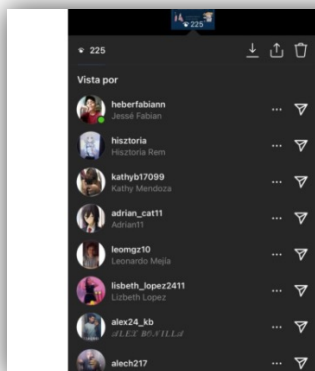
225

225

Vista por

heberfabiann
Jessé Fabian

hisztoria
Hisztoria Rem

kathyb17099
Kathy Mendoza

adrian_cat11
Adrian11

leomgz10
Leonardo Mejía

lisbeth_lopez2411
Lizbeth Lopez

alex24_kb
ALEX BONILLA

alech217